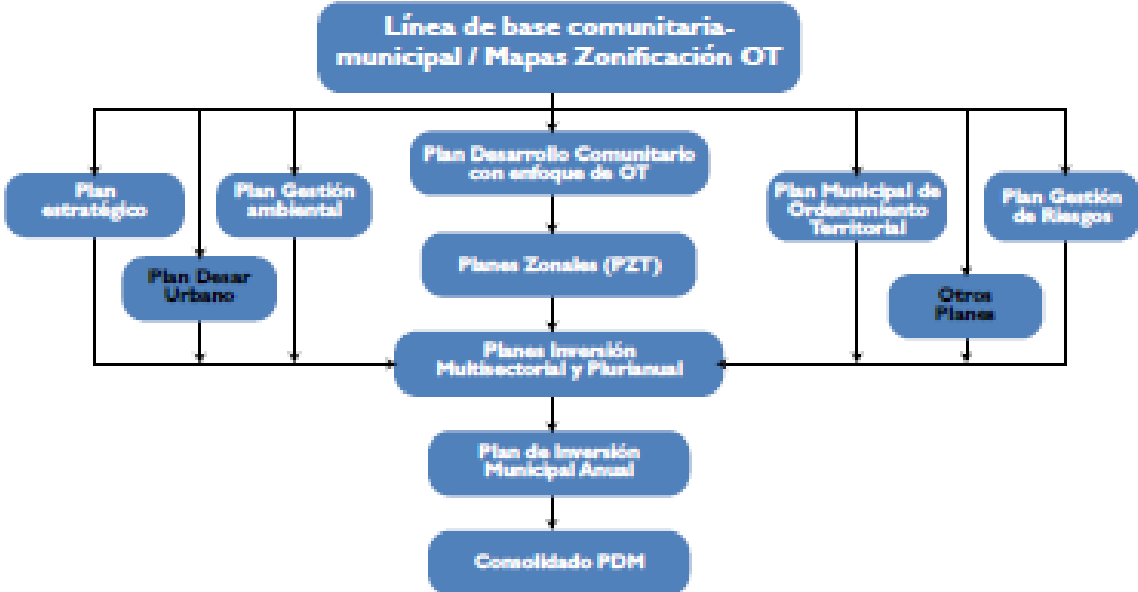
Línea de base comunitaria-municipal / Mapas Zonificación OT

Plan estratégico

Plan Desar Urbano

Plan Gestión ambiental

Plan Desarrollo Comunitario con enfoque de OT

Planes Zonales (PZT)

Plan Municipal de Ordenamiento Territorial

Plan Gestión de Riesgos

Otros Planes

Planes Inversión Multisectorial y Plurianual

Plan de Inversión Municipal Anual

Consolidado PDM